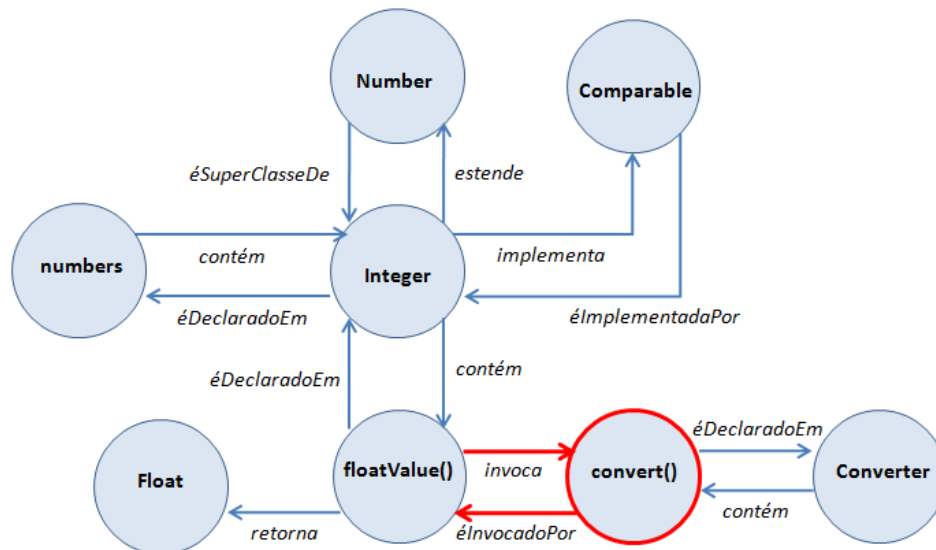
Number

Comparable

éSuperClasseDe

estende

numbers

contém

Integer

implementa

éDeclaradoEm

éImplementadaPor

éDeclaradoEm

contém

Float

floatValue()

invoca

convert()

éDeclaradoEm

Converter

retorna

éInvocadoPor

contém